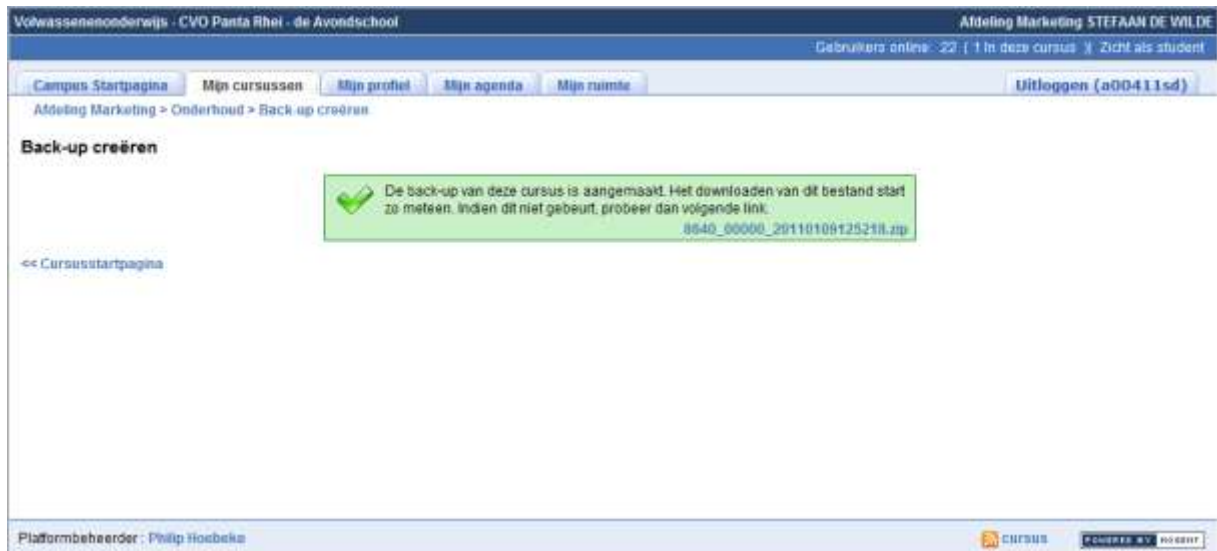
Volwassenenonderwijs - CVO Panta Rhei - de Avondschool

Afdeling Marketing STEFAAN DE WILDE

Gebruikers online: 22 ( 1 In deze cursus ) Zicht als student

Campus Startpagina | Mijn cursussen | Mijn profiel | Mijn agenda | Mijn ruimte | Uitloggen (a00411sd)

Afdeling Marketing > Onderhoud > Back-up creëren

Back-up creëren

De back-up van deze cursus is aangemaakt. Het downloaden van dit bestand start zo meteen. Indien dit niet gebeurt, probeer dan volgende link: 8640_00000_20110109125218.zip

<< Cursusstartpagina

Platformbeheerder : Philip Hoebeke

cursus

POWERED BY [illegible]